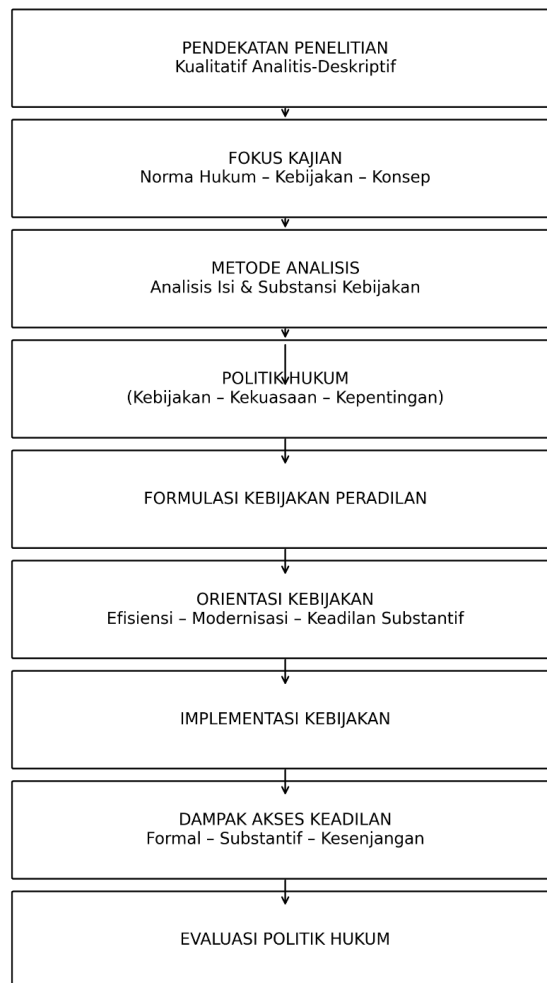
PENDEKATAN PENELITIAN
Kualitatif Analitis-Deskriptif

FOKUS KAJIAN
Norma Hukum – Kebijakan – Konsep

METODE ANALISIS
Analisis Isi & Substansi Kebijakan

POLITIK HUKUM
(Kebijakan – Kekuasaan – Kepentingan)

FORMULASI KEBIJAKAN PERADILAN

ORIENTASI KEBIJAKAN
Efisiensi – Modernisasi – Keadilan Substantif

IMPLEMENTASI KEBIJAKAN

DAMPAK AKSES KEADILAN
Formal – Substantif – Kesenjangan

EVALUASI POLITIK HUKUM